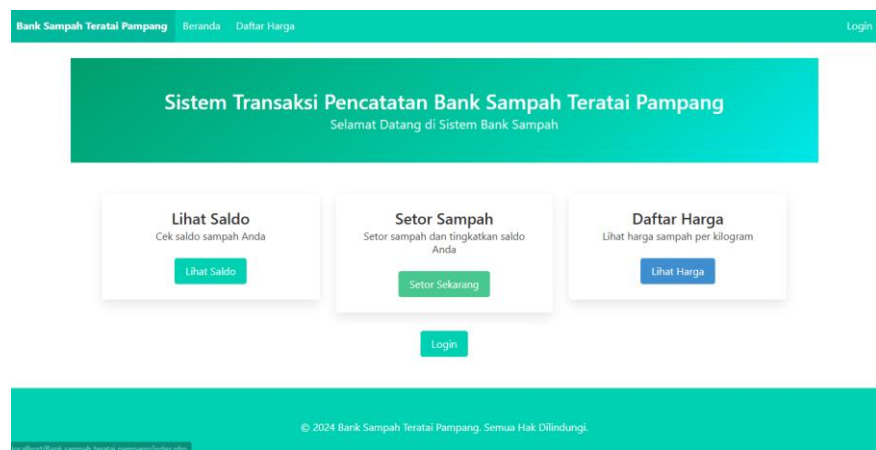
Bank Sampah Teratai Pampang Beranda Daftar Harga Login

Sistem Transaksi Pencatatan Bank Sampah Teratai Pampang
Selamat Datang di Sistem Bank Sampah

Lihat Saldo
Cek saldo sampah Anda
Lihat Saldo

Setor Sampah
Setor sampah dan tingkatkan saldo Anda
Setor Sekarang

Daftar Harga
Lihat harga sampah per kilogram
Lihat Harga

Login

© 2024 Bank Sampah Teratai Pampang. Semua Hak Dilindungi.

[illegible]